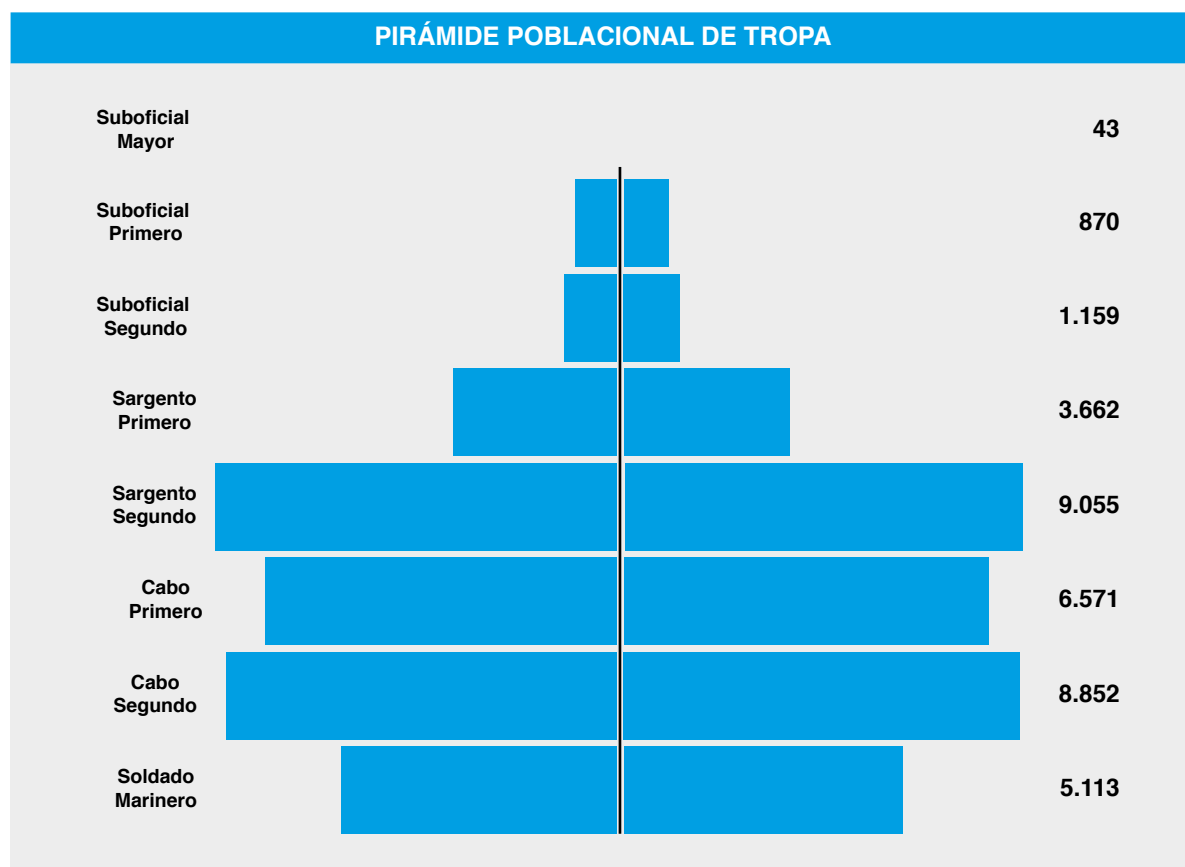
PIRÁMIDE POBLACIONAL DE TROPA

| | |
|---|---|
| Suboficial Mayor | 43 |
| Suboficial Primero | 870 |
| Suboficial Segundo | 1.159 |
| Sargento Primero | 3.662 |
| Sargento Segundo | 9.055 |
| Cabo Primero | 6.571 |
| Cabo Segundo | 8.852 |
| Soldado Marinero | 5.113 |